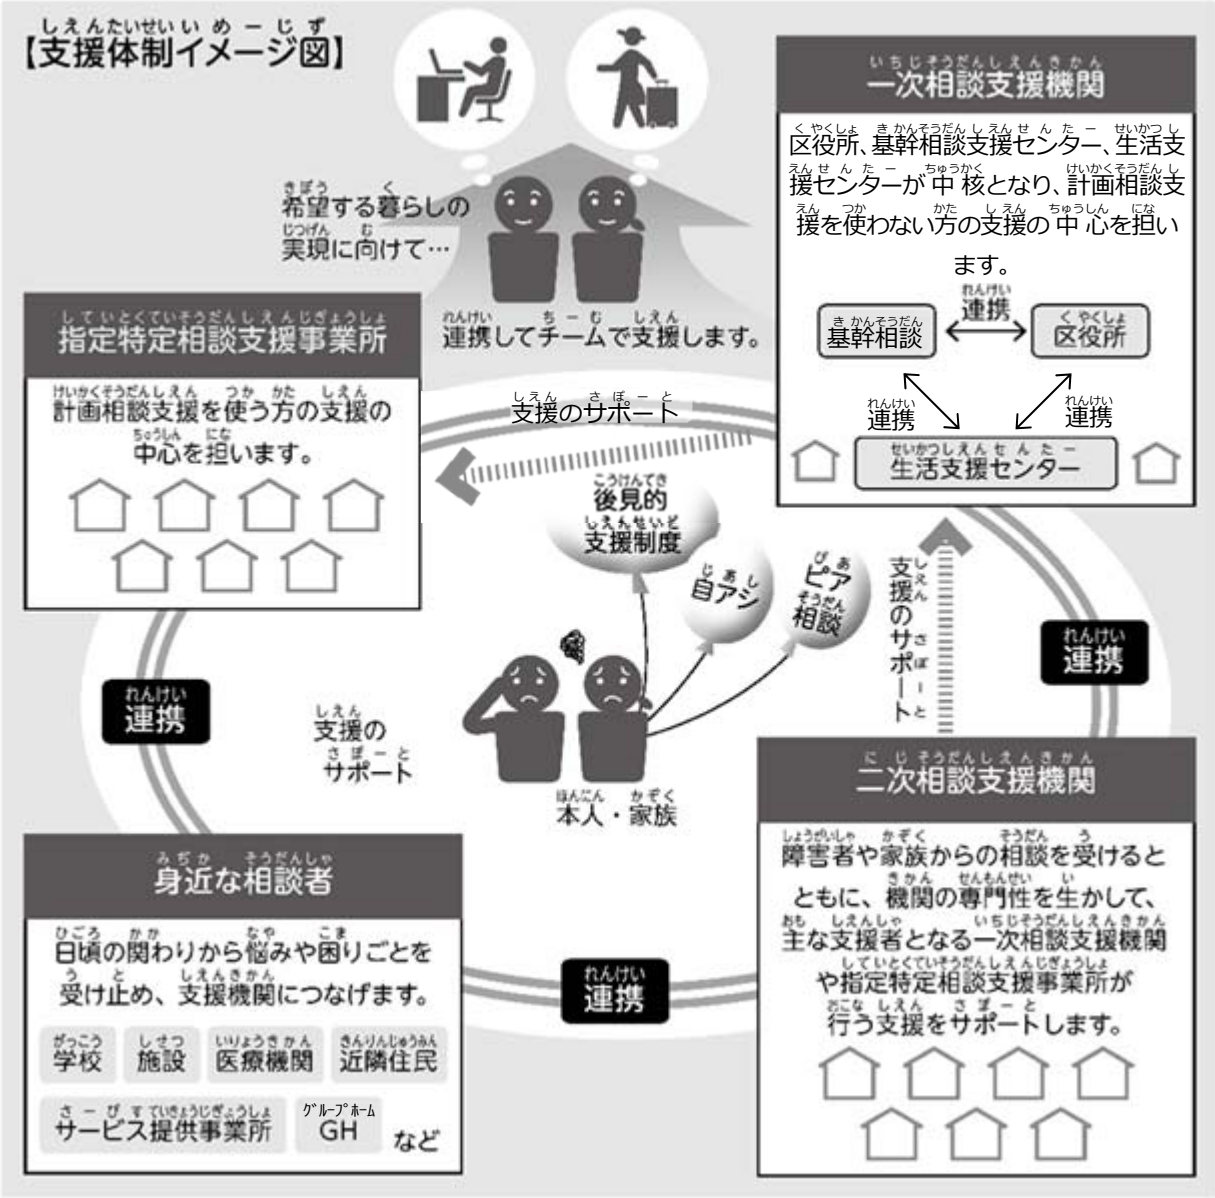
【支援体制イメージ図】

希望する暮らしの実現に向けて…

連携してチームで支援します。

一次相談支援機関

区役所、基幹相談支援センター、生活支援センターが中核となり、計画相談支援を使わない方の支援の中心を担います。

基幹相談
連携
区役所
連携
連携
生活支援センター

指定特定相談支援事業所

計画相談支援を使う方の支援の中心を担います。

支援のサポート

後見的支援制度

自アシ

ピア相談

支援のサポート

連携

連携

支援のサポート

本人・家族

二次相談支援機関

障害者や家族からの相談を受けるとともに、機関の専門性を生かして、主な支援者となる一次相談支援機関や指定特定相談支援事業所が行う支援をサポートします。

身近な相談者

日頃の関わりから悩みや困りごとを受け止め、支援機関につなげます。

学校　施設　医療機関　近隣住民
サービス提供事業所　GH　など

連携